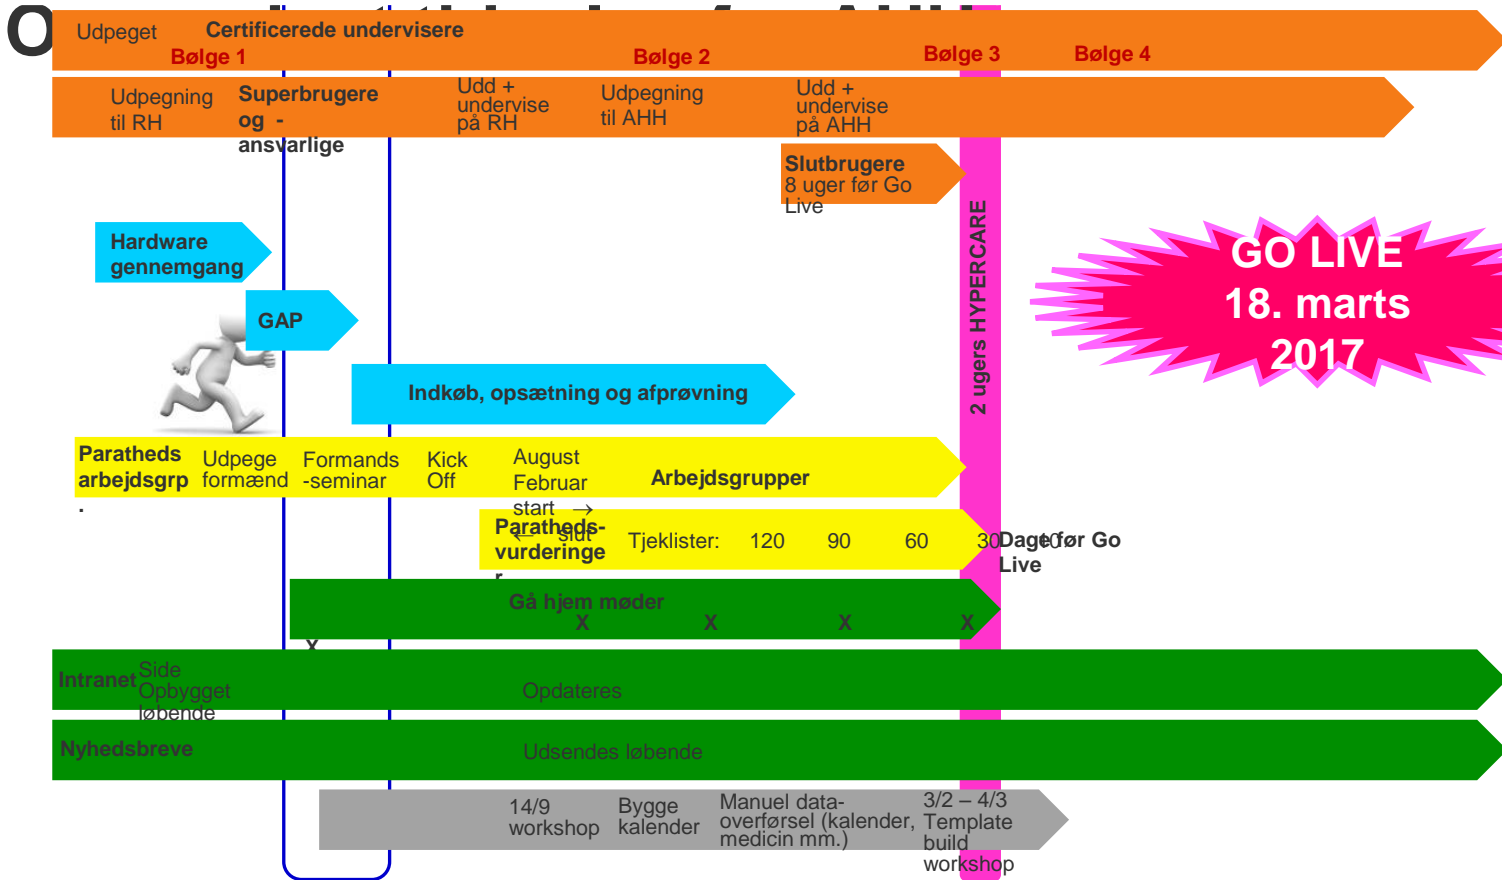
O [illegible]

Udpeget Certificerede undervisere

Bølge 1 Bølge 2 Bølge 3 Bølge 4

Udpegning til RH Superbrugere og - ansvarlige Udd + undervise på RH Udpegning til AHH Udd + undervise på AHH

Slutbrugere 8 uger før Go Live

2 ugers HYPERCARE

Hardware gennemgang

GAP

GO LIVE 18. marts 2017

Indkøb, opsætning og afprøvning

Paratheds arbejdsgrp. Udpege formænd Formands -seminar Kick Off August Februar start → ← slut Arbejdsgrupper

Paratheds-vurderinger Tjeklister: 120 90 60 30 Dage før Go Live 10

Gå hjem møder X X X X

X

Intranet Side Opbygget løbende Opdateres

Nyhedsbreve Udsendes løbende

14/9 workshop Bygge kalender Manuel data-overførsel (kalender, medicin mm.) 3/2 – 4/3 Template build workshop